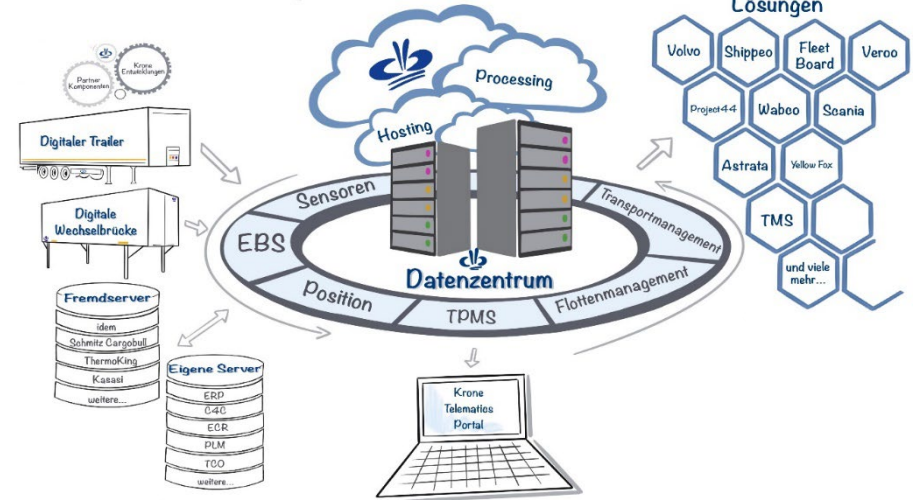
Lösungen

Volvo
Shippeo
Fleet Board
Veroo
Project44
Wabco
Scania
Astrata
Yellow Fox
TMS
und viele mehr...

Partner Komponenten
Krone Entwicklungen

Digitaler Trailer

Digitale Wechselbrücke

Processing
Hosting

Sensoren
EBS
Position
TPMS
Transportmanagement
Flottenmanagement
Datenzentrum

Fremdserver
idem
Schmitz Cargobull
ThermoKing
Kassai
weitere...

Eigene Server
ERP
C4C
ECR
PLM
TCO
weitere...

Krone Telematics Portal